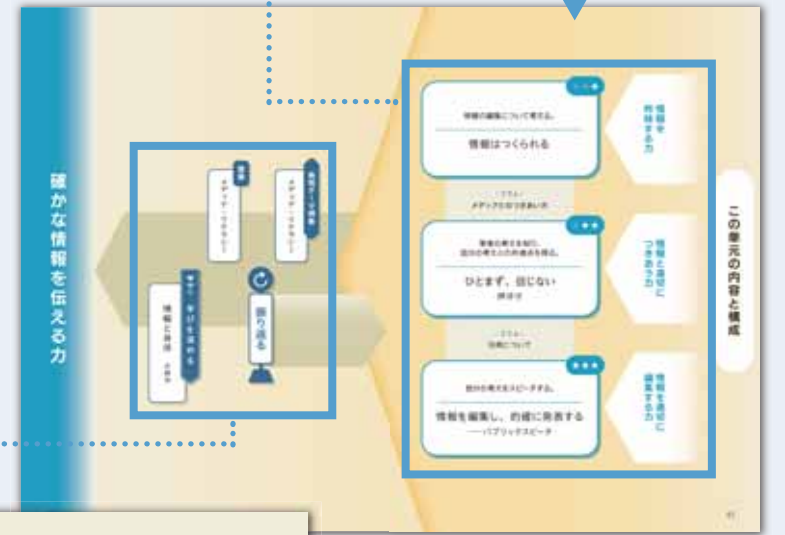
確かな情報を伝える力

振り返る

情報と表現

メディア・リテラシー

この単元の内容と構成

情報の編集について考える。

情報はつくられる

情報を吟味する力

メディアとのつきあい方

情報と適切につきあう力

ひとまず、目にない

情報を適切に編集する力

自分の考えをスピーチする。

情報を編集し、的確に発表する

パブリックスピーチ

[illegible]